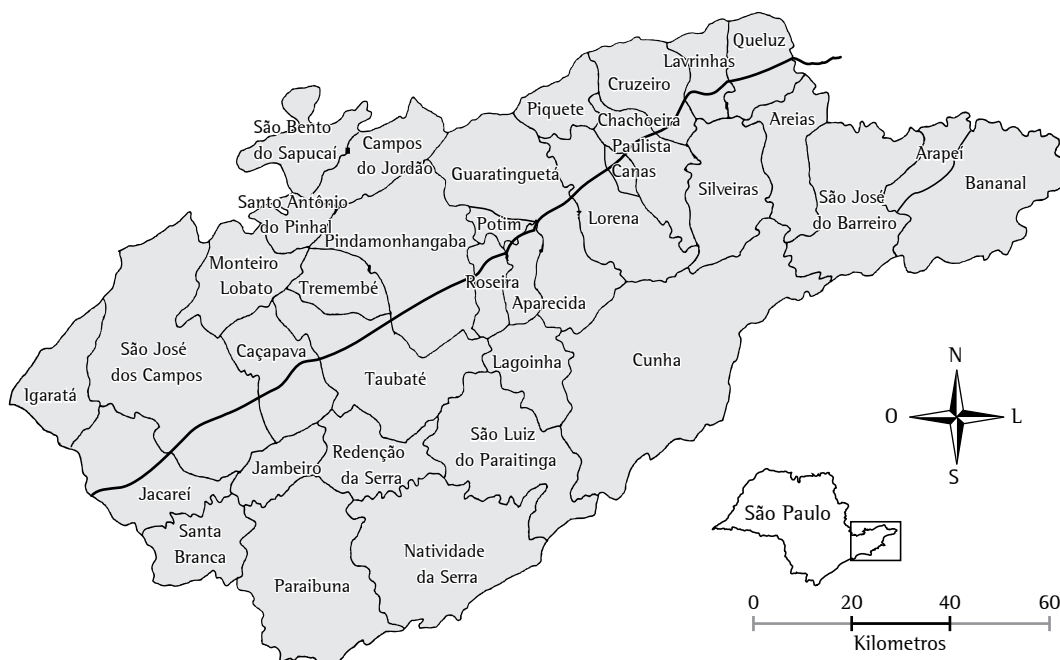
Queluz
Lavrinhas
Cruzeiro
Piquete
Chachoeira Paulista
Areias
São Bento do Sapucaí
Campos do Jordão
Guaratinguetá
Canas
Arapeí
Bananal
Silveiras
São José do Barreiro
Santo Antônio do Pinhal
Lorena
Potim
Pindamonhangaba
Monteiro Lobato
Tremembé
Roseira
Aparecida
São José dos Campos
Caçapava
Lagoinha
Cunha
Taubaté
Igaratá
N
O
L
S
São Luiz do Paraitinga
Redenção da Serra
Jambeiro
Jacareí
São Paulo
Santa Branca
Natividade da Serra
Paraibuna
0
20
40
60
Kilometros